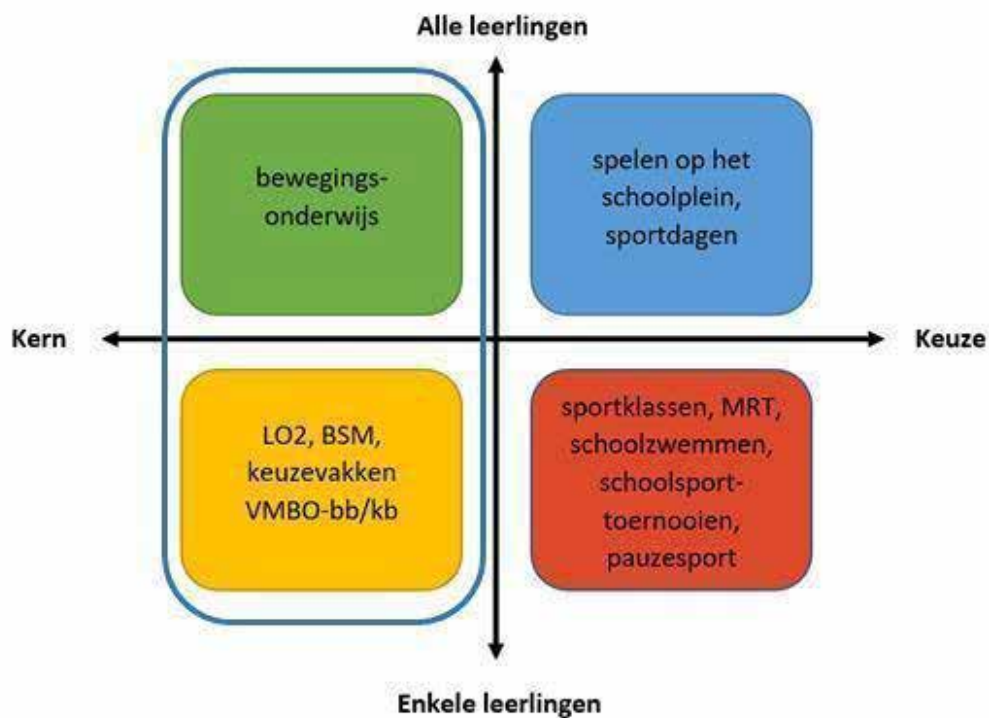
Alle leerlingen

bewegingsonderwijs

spelen op het schoolplein, sportdagen

Kern

Keuze

LO2, BSM, keuzevakken VMBO-bb/kb

sportklassen, MRT, schoolzwemmen, schoolsporttoernooien, pauzesport

Enkele leerlingen